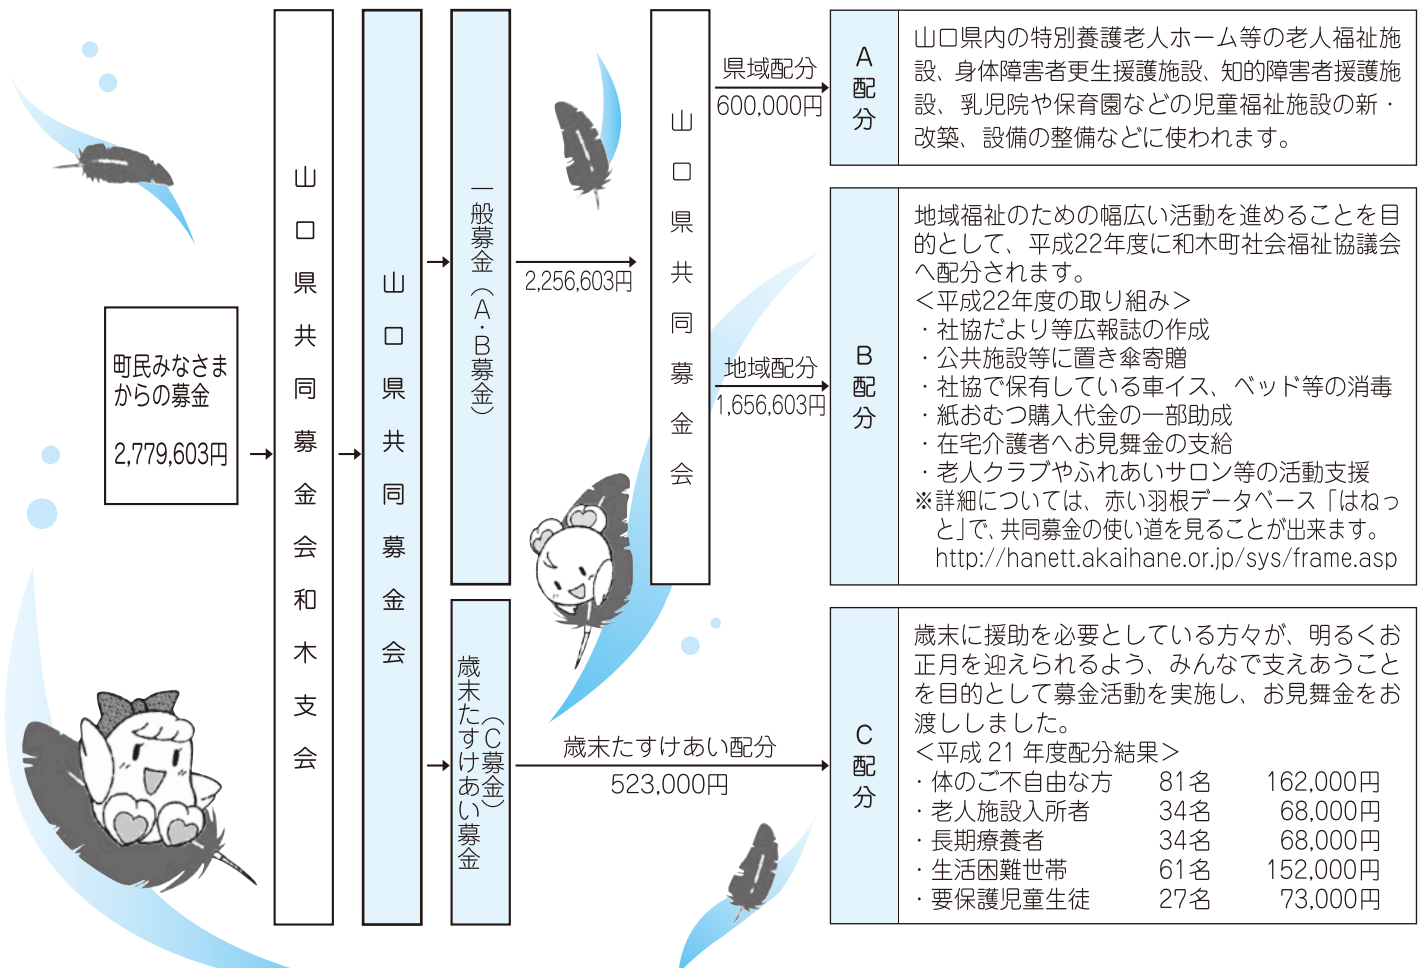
町民みなさまからの募金

2,779,603円

山口県共同募金会和木支会

山口県共同募金会

一般募金（A・B募金）

2,256,603円

山口県共同募金会

県域配分
600,000円

A配分

山口県内の特別養護老人ホーム等の老人福祉施設、身体障害者更生援護施設、知的障害者援護施設、乳児院や保育園などの児童福祉施設の新・改築、設備の整備などに使われます。

地域配分
1,656,603円

B配分

地域福祉のための幅広い活動を進めることを目的として、平成22年度に和木町社会福祉協議会へ配分されます。
＜平成22年度の取り組み＞
・社協だより等広報誌の作成
・公共施設等に置き傘寄贈
・社協で保有している車イス、ベッド等の消毒
・紙おむつ購入代金の一部助成
・在宅介護者へお見舞金の支給
・老人クラブやふれあいサロン等の活動支援
※詳細については、赤い羽根データベース「はねっと」で、共同募金の使い道を見ることが出来ます。
http://hanett.akaihane.or.jp/sys/frame.asp

歳末たすけあい募金（C募金）

歳末たすけあい配分
523,000円

C配分

歳末に援助を必要としている方々が、明るくお正月を迎えられるよう、みんなで支えあうことを目的として募金活動を実施し、お見舞金をお渡ししました。
＜平成 21 年度配分結果＞

| ・体のご不自由な方 | 81名 | 162,000円 |
|---|---|---|
| ・老人施設入所者 | 34名 | 68,000円 |
| ・長期療養者 | 34名 | 68,000円 |
| ・生活困難世帯 | 61名 | 152,000円 |
| ・要保護児童生徒 | 27名 | 73,000円 |